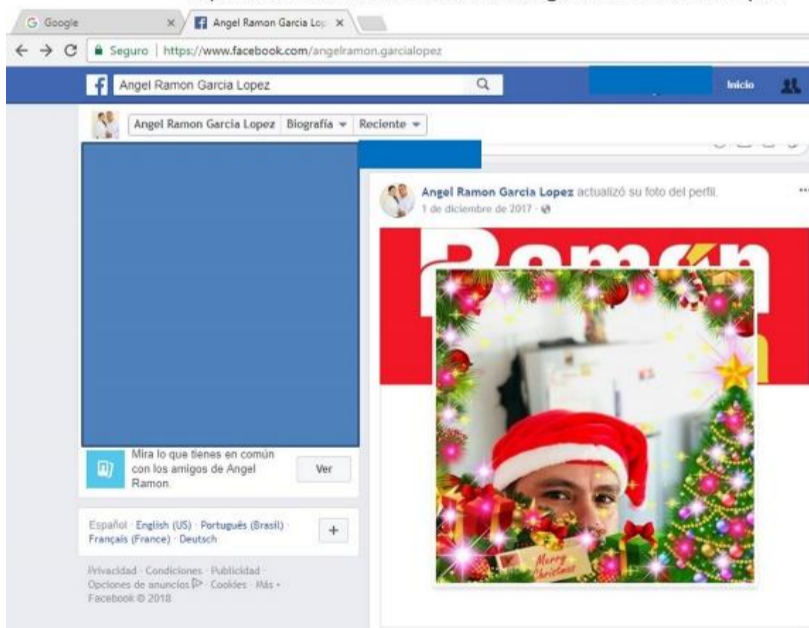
G Google
Angel Ramon Garcia Lop
Seguro | https://www.facebook.com/angelramon.garcialopez
Angel Ramon Garcia Lopez
Inicio
Angel Ramon Garcia Lopez Biografía Reciente
Angel Ramon Garcia Lopez actualizó su foto del perfil.
1 de diciembre de 2017
Ramón
Merry Christmas
Mira lo que tienes en común con los amigos de Angel Ramon.
Ver
Español · English (US) · Português (Brasil) · Français (France) · Deutsch
+
Privacidad · Condiciones · Publicidad · Opciones de anuncios · Cookies · Más · Facebook © 2018